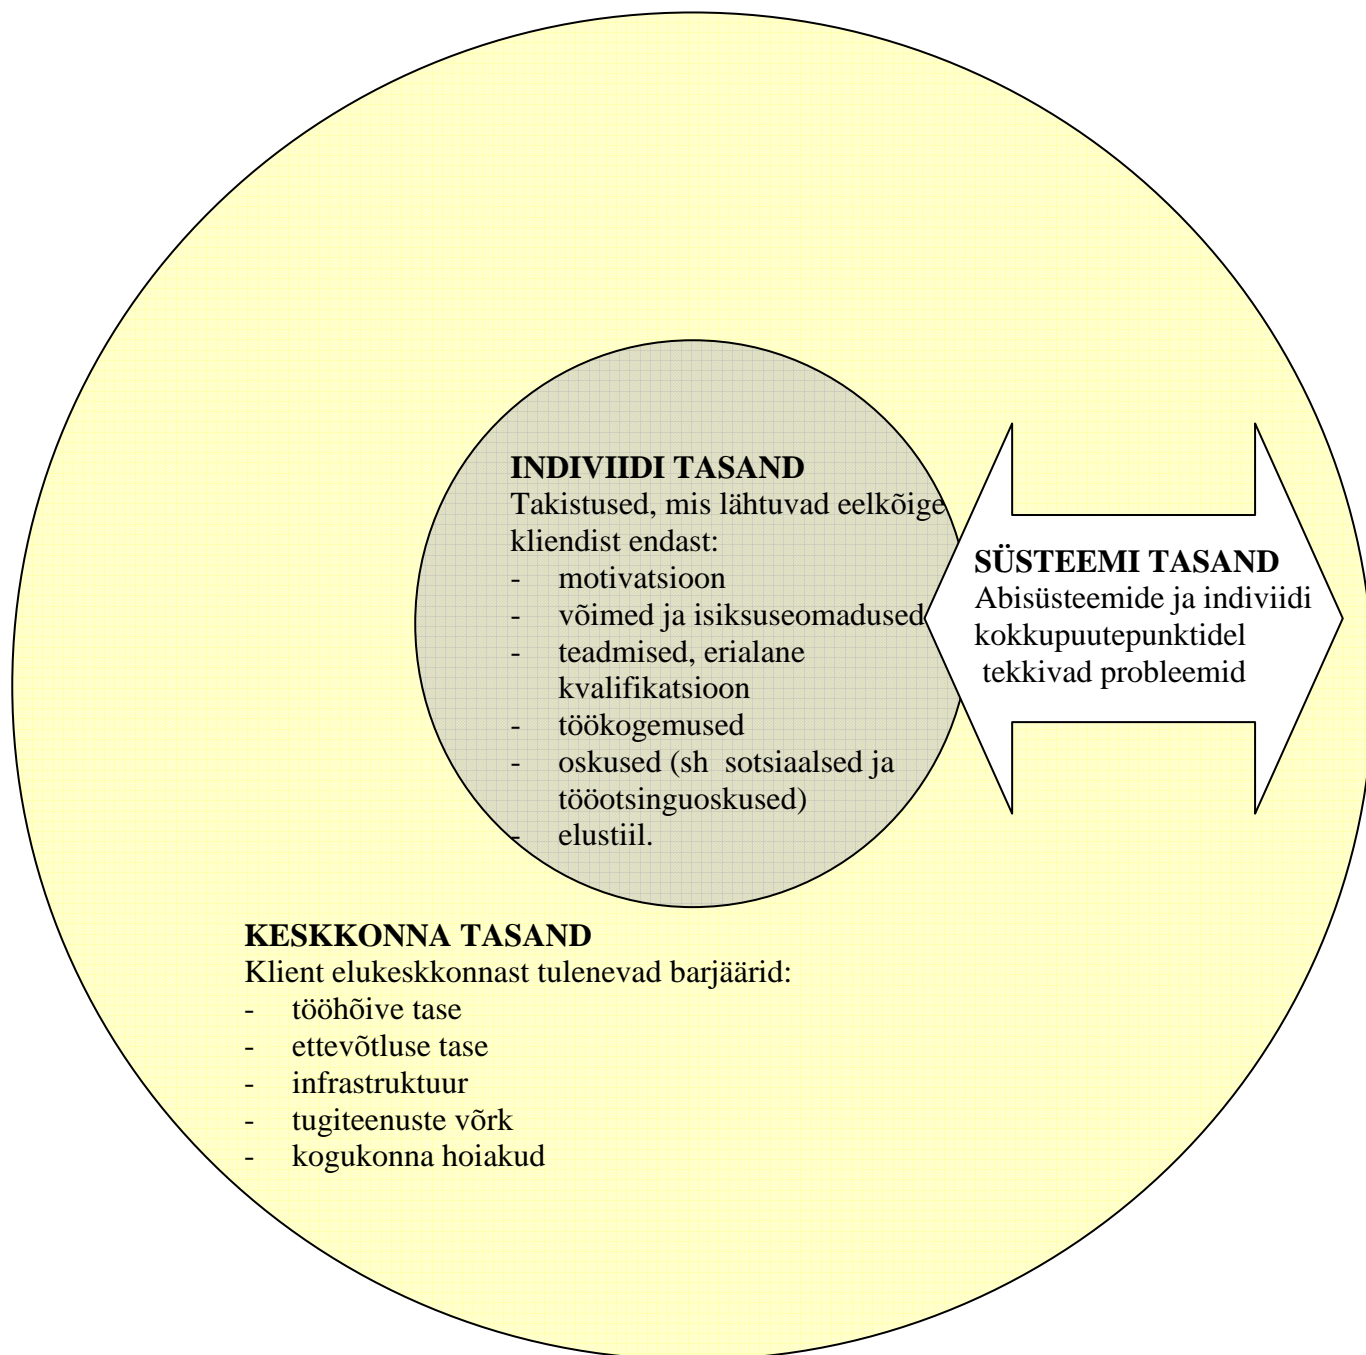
INDIVIIDI TASAND
Takistused, mis lähtuvad eelkõige kliendist endast:
- motivatsioon
- võimed ja isiksuseomadused
- teadmised, erialane kvalifikatsioon
- töökogemused
- oskused (sh sotsiaalsed ja tööotsinguoskused)
- elustiil.

SÜSTEEMI TASAND
Abisüsteemide ja indiviidi kokkupuutepunktidel tekkivad probleemid

KESKKONNA TASAND
Klient elukeskkonnast tulenevad barjäärid:
- tööhõive tase
- ettevõtluse tase
- infrastruktuur
- tugiteenuste võrk
- kogukonna hoiakud